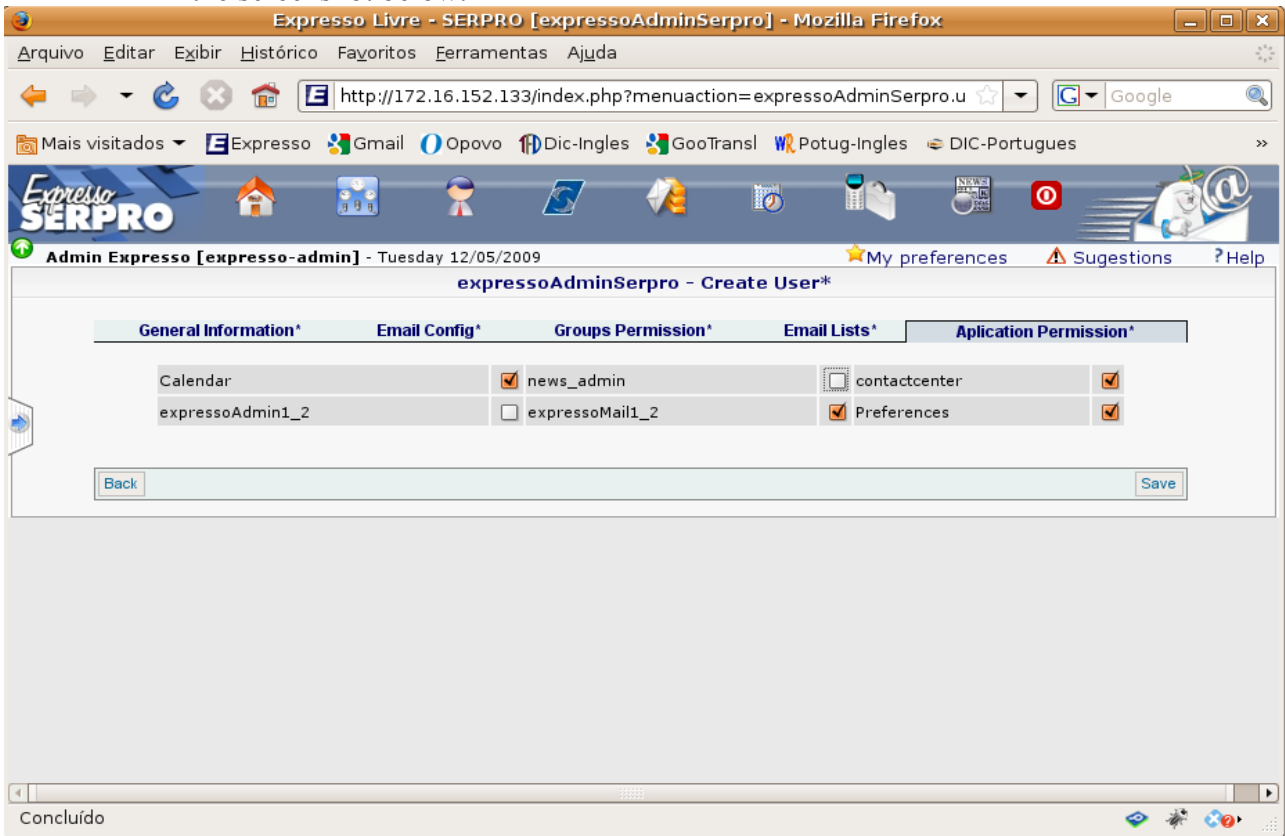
Expresso Livre - SERPRO [expressoAdminSerpro] - Mozilla Firefox

Arquivo Editar Exibir Histórico Favoritos Ferramentas Ajuda

http://172.16.152.133/index.php?menuaction=expressoAdminSerpro.u

Google

Mais visitados Expresso Gmail Opovo Dic-Ingles GooTransl Potug-Ingles DIC-Portugues

Expresso SERPRO

NEWS

Admin Expresso [expresso-admin] - Tuesday 12/05/2009

My preferences Sugestions Help

expressoAdminSerpro - Create User*

General Information* Email Config* Groups Permission* Email Lists* Aplication Permission*

| Calendar | ☑ | news_admin | ☐ | contactcenter | ☑ |
|---|---|---|---|---|---|
| expressoAdmin1_2 | ☐ | expressoMail1_2 | ☑ | Preferences | ☑ |

Back Save

Concluído